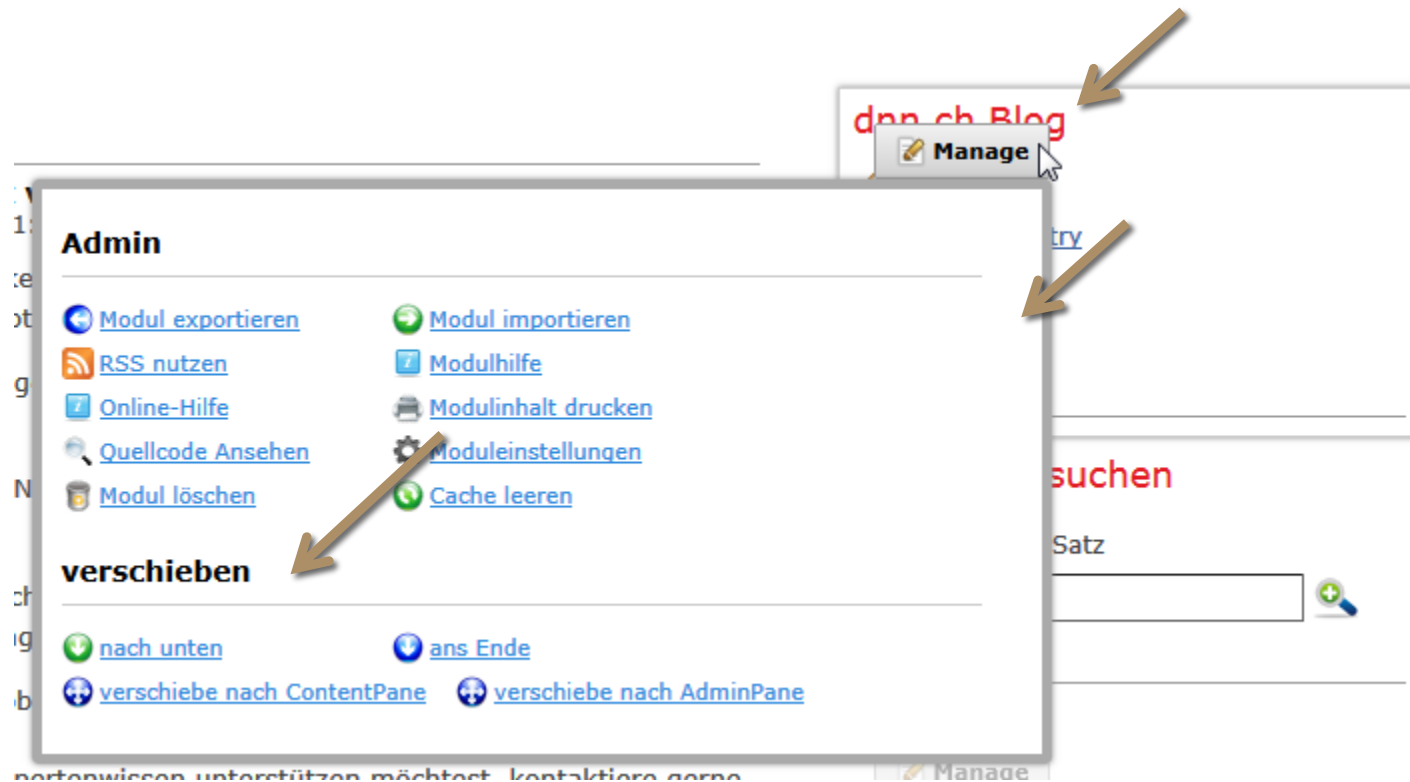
dnn.ch Blog

Manage

try

Admin

Modul exportieren
Modul importieren
RSS nutzen
Modulhilfe
Online-Hilfe
Modulinhalt drucken
Quellcode Ansehen
Moduleinstellungen
Modul löschen
Cache leeren

verschieben

nach unten
ans Ende
verschiebe nach ContentPane
verschiebe nach AdminPane

suchen

Satz

Manage

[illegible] möchtest, kontaktiere gerne